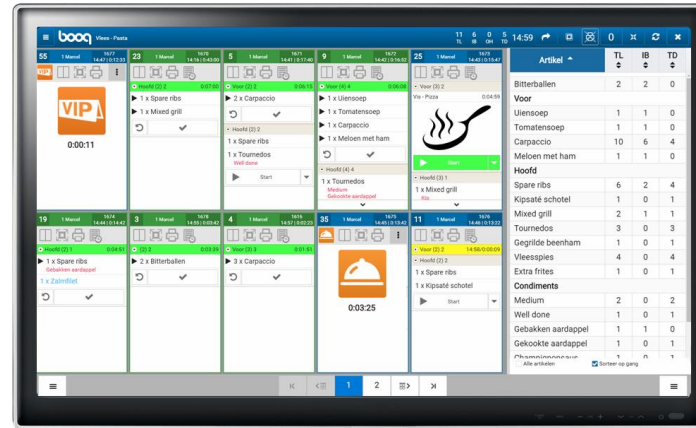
booq Vlees - Pasta

11 TL 6 IB 0 OH 5 TD 14:59 0

55 1 Marcel 1677 14:47 | 0:12:33
VIP
0:00:11

23 1 Marcel 1678 14:18 | 0:43:00
Hoofd (2) 2 0:07:00
1 x Spare ribs
1 x Mixed grill

5 1 Marcel 1671 14:21 | 0:17:40
Voor (2) 2 0:06:15
2 x Carpaccio
Hoofd (2) 2
1 x Spare ribs
1 x Tournedos
Well done
Start

9 1 Marcel 1672 14:42 | 0:16:52
Voor (4) 4 0:06:08
1 x Uiensoep
1 x Tomatensoep
1 x Carpaccio
1 x Meloen met ham
Hoofd (4) 4
1 x Tournedos
Medium
Gekookte aardappel

25 1 Marcel 1673 14:43 | 0:15:47
Voor (2) 2
Vis - Pizza 0:04:59
Start
Hoofd (3) 1
1 x Mixed grill
Rits

19 1 Marcel 1674 14:44 | 0:14:42
Hoofd (2) 1 0:04:51
1 x Spare ribs
Gebakken aardappel
1 x Zalmfilet

3 1 Marcel 1675 14:55 | 0:03:42
(2) 2 0:03:39
2 x Bitterballen

4 1 Marcel 1675 14:57 | 0:02:22
Voor (3) 3 0:01:51
3 x Carpaccio

35 1 Marcel
0:03:25

11 1 Marcel 1676 14:46 | 0:13:22
Voor (2) 2 14:58/0:00:09
1 x Spare ribs
1 x Kipsaté schotel
Start

| Artikel | TL | IB | TD |
|---|---|---|---|
| Bitterballen | 2 | 2 | 0 |
| Voor | | | |
| Uiensoep | 1 | 1 | 0 |
| Tomatensoep | 1 | 1 | 0 |
| Carpaccio | 10 | 6 | 4 |
| Meloen met ham | 1 | 1 | 0 |
| Hoofd | | | |
| Spare ribs | 6 | 2 | 4 |
| Kipsaté schotel | 1 | 0 | 1 |
| Mixed grill | 2 | 1 | 1 |
| Tournedos | 3 | 0 | 3 |
| Gegrilde beenham | 1 | 0 | 1 |
| Vleesspies | 4 | 0 | 4 |
| Extra frites | 1 | 0 | 1 |
| Condiments | | | |
| Medium | 2 | 0 | 2 |
| Well done | 1 | 0 | 1 |
| Gebakken aardappel | 1 | 1 | 0 |
| Gekookte aardappel | 1 | 0 | 1 |
| Champignonsaus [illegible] | 1 | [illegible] | 1 |

Alle artikelen  Sorteer op gang

1 2